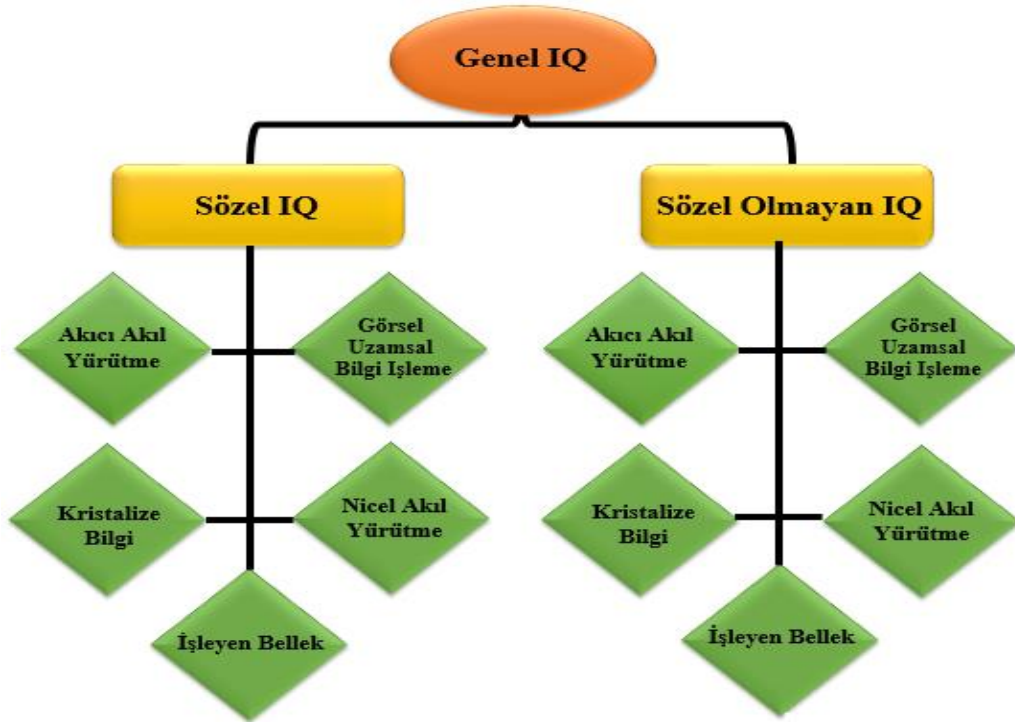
Genel IQ

Sözel IQ

Sözel Olmayan IQ

Akıcı Akıl Yürütme

Görsel Uzamsal Bilgi İşleme

Kristalize Bilgi

Nicel Akıl Yürütme

İşleyen Bellek

Akıcı Akıl Yürütme

Görsel Uzamsal Bilgi İşleme

Kristalize Bilgi

Nicel Akıl Yürütme

İşleyen Bellek